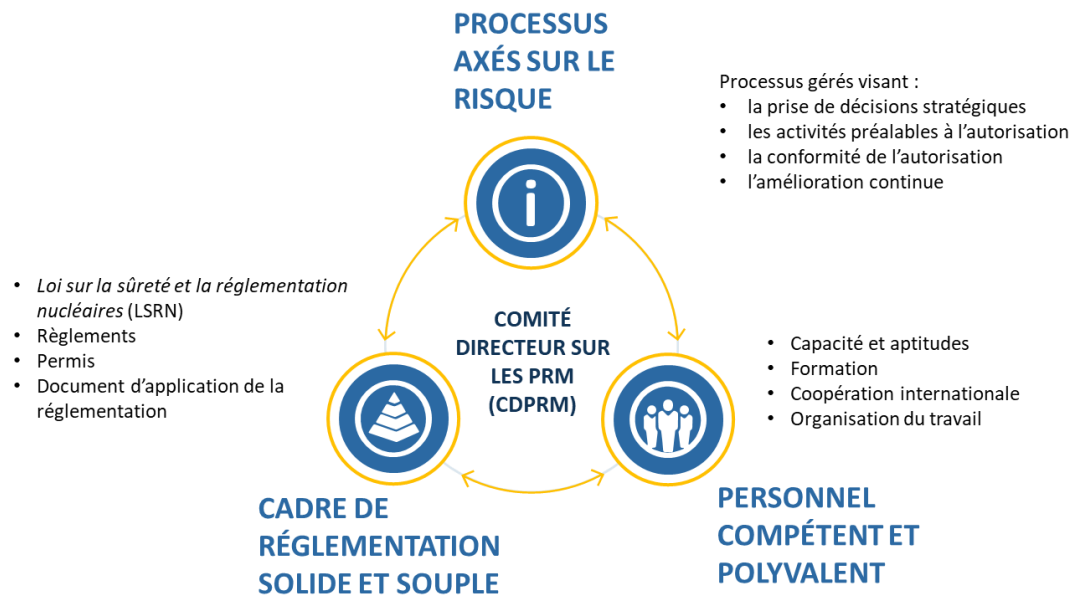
PROCESSUS AXÉS SUR LE RISQUE

Processus gérés visant :
- la prise de décisions stratégiques
- les activités préalables à l’autorisation
- la conformité de l’autorisation
- l’amélioration continue

- *Loi sur la sûreté et la réglementation nucléaires* (LSRN)
- Règlements
- Permis
- Document d’application de la réglementation

COMITÉ DIRECTEUR SUR LES PRM (CDPRM)

- Capacité et aptitudes
- Formation
- Coopération internationale
- Organisation du travail

CADRE DE RÉGLEMENTATION SOLIDE ET SOUPLE

PERSONNEL COMPÉTENT ET POLYVALENT